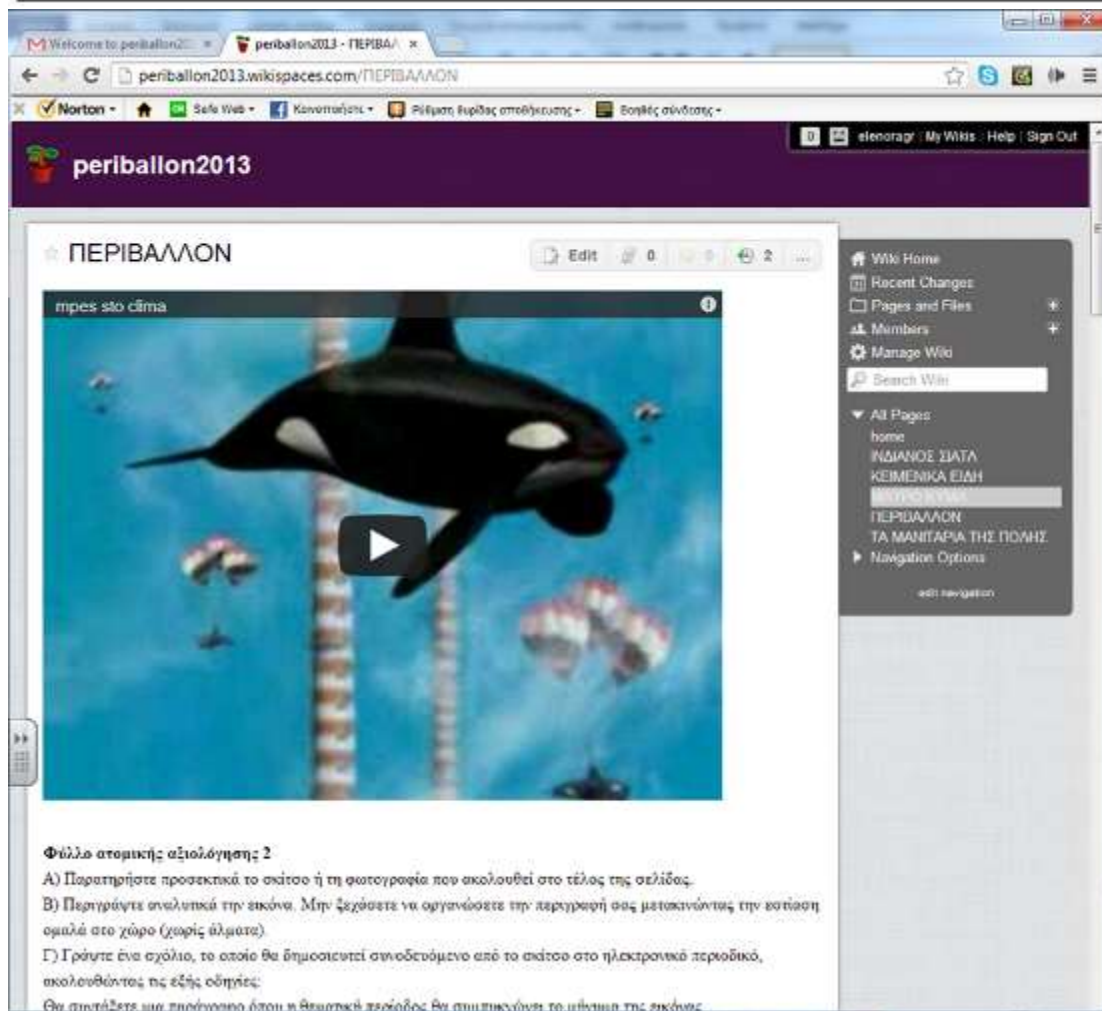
Welcome to periballon20 ×
periballon2013 - ΠΕΡΙΒΑΛ ×

periballon2013.wikispaces.com/ΠΕΡΙΒΑΛΛΟΝ

Norton · Safe Web · Κοινοποιήστε · Ρύθμιση δυρίδας αποθήκευσης · Βοηθός σύνδεσης

elenoragr | My Wikis | Help | Sign Out

periballon2013

ΠΕΡΙΒΑΛΛΟΝ

Edit 0 0 2 ...

mpes sto clima

Wiki Home
Recent Changes
Pages and Files
Members
Manage Wiki
Search Wiki
All Pages
home
ΙΝΔΙΑΝΟΣ ΣΙΑΤΛ
ΚΕΙΜΕΝΙΚΑ ΕΙΔΗ
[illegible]
ΠΕΡΙΒΑΛΛΟΝ
ΤΑ ΜΑΝΙΤΑΡΙΑ ΤΗΣ ΠΟΛΗΣ
Navigation Options
edit navigation

Φύλλο ατομικής αξιολόγησης 2

Α) Παρατηρήστε προσεκτικά το σκίτσο ή τη φωτογραφία που ακολουθεί στο τέλος της σελίδας.

Β) Περιγράψτε αναλυτικά την εικόνα. Μην ξεχάσετε να οργανώσετε την περιγραφή σας μετακινώντας την εστίαση ομαλά στο χώρο (χωρίς άλματα).

Γ) Γράψτε ένα σχόλιο, το οποίο θα δημοσιευτεί συνοδευόμενο από το σκίτσο στο ηλεκτρονικό περιοδικό, ακολουθώντας τις εξής οδηγίες:

Θα συντάξετε μια παράγραφο όπου η θεματική περίοδος θα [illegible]